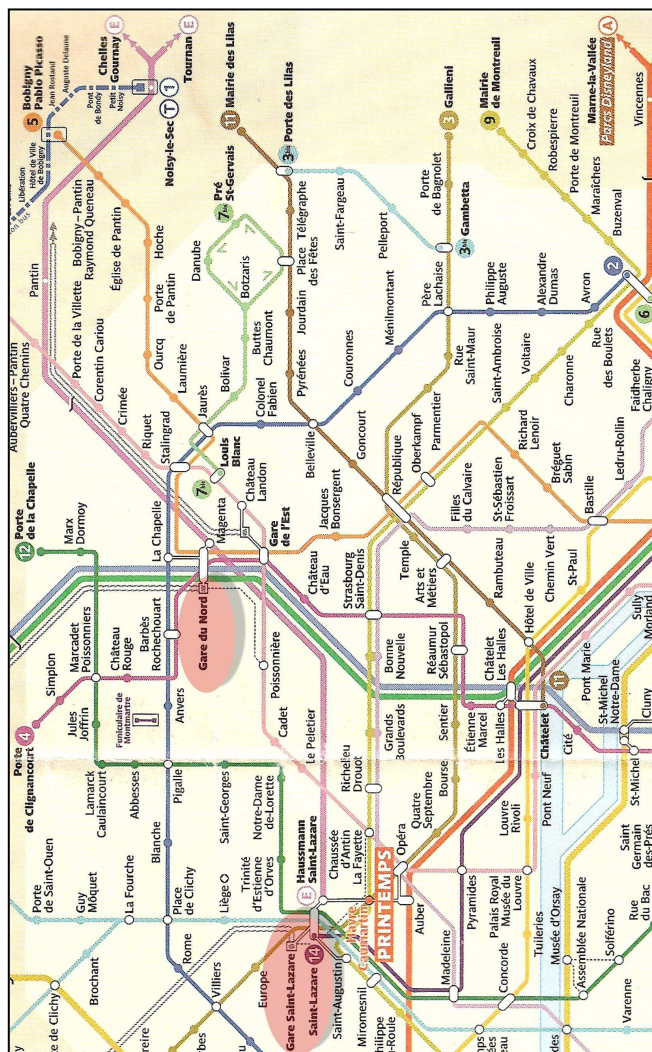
Porte de Clignancourt
4
Simplon
Marcadet Poissonniers
Château Rouge
Barbès Rochechouart
Gare du Nord
Jules Joffrin
Funiculaire de Montmartre
Lamarck Caulaincourt
Abbesses
Anvers
Pigalle
Blanche
Place de Clichy
Porte de Saint-Ouen
Guy Môquet
La Fourche
Brochant
de Clichy
Rome
Villiers
Liège
Saint-Georges
Notre-Dame de-Lorette
Trinité d'Estienne d'Orves
Cadet
Poissonnière
Le Peletier
Richelieu Drouot
Grands Boulevards
Bonne Nouvelle
Strasbourg Saint-Denis
Château d'Eau
Gare de l'Est
Magenta
Château Landon
Louis Blanc
7bis
La Chapelle
Marx Dormoy
12
Porte de la Chapelle
Aubervilliers – Pantin Quatre Chemins
Stalingrad
Riquet
Crimée
Corentin Cariou
Porte de la Villette
Pantin
Jaurès
Laumière
Ourcq
Porte de Pantin
Hoche
Église de Pantin
Bobigny – Pantin Raymond Queneau
Libération
Hôtel de Ville de Bobigny
5
Bobigny Pablo Picasso
Jean Rostand
Auguste Delaune
Pont de Bondy
Petit Noisy
Noisy-le-Sec
T
1
Chelles Gournay
E
Tournan
Bolivar
Colonel Fabien
Buttes Chaumont
Botzaris
Danube
Pré St-Gervais
7bis
Belleville
Pyrénées
Jourdain
Place des Fêtes
Télégraphe
3bis
Porte des Lilas
11
Mairie des Lilas
Goncourt
Couronnes
Ménilmontant
Saint-Fargeau
Pelleport
Jacques Bonsergent
République
Oberkampf
Parmentier
Rue Saint-Maur
Père Lachaise
Porte de Bagnolet
Gambetta
3bis
3
Gallieni
Philippe Auguste
Alexandre Dumas
Avron
2
Saint-Ambroise
Voltaire
Charonne
Rue des Boulets
Faidherbe Chaligny
9
Mairie de Montreuil
Croix de Chavaux
Robespierre
Porte de Montreuil
Maraîchers
Buzenval
6
Marne-la-Vallée
Parcs Disneyland
A
Vincennes
Temple
Arts et Métiers
Filles du Calvaire
St-Sébastien Froissart
Richard Lenoir
Bréguet Sabin
Bastille
Ledru-Rollin
Rambuteau
Hôtel de Ville
Chemin Vert
St-Paul
Sully Morland
Réaumur Sébastopol
Sentier
Étienne Marcel
Les Halles
Châtelet Les Halles
Châtelet
11
Pont Marie
Cité
St-Michel Notre-Dame
St-Michel
Cluny
Bourse
Quatre Septembre
Opéra
Chaussée d'Antin La Fayette
Haussmann Saint-Lazare
E
PRINTEMPS
Gare Saint-Lazare
Saint-Lazare
14
Auber
Madeleine
Pyramides
Palais Royal Musée du Louvre
Louvre Rivoli
Pont Neuf
Tuileries
Concorde
Musée d'Orsay
Saint Germain des-Prés
Rue du Bac
Assemblée Nationale
Solférino
Varenne
Saint-Augustin
Miromesnil
Europe
Philippe -Roule